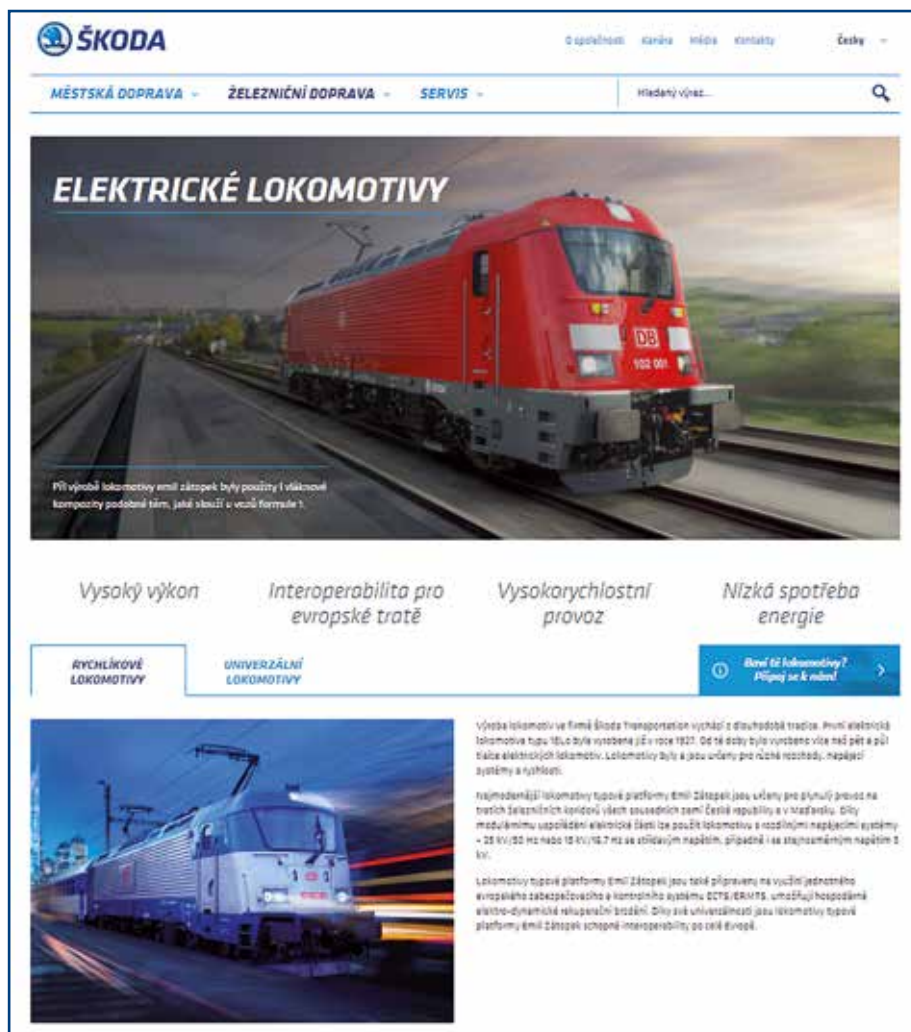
ŠKODA

O společnosti Kariéra Média Kontakty Česky

MĚSTSKÁ DOPRAVA ŽELEZNIČNÍ DOPRAVA SERVIS Hledaný výraz...

ELEKTRICKÉ LOKOMOTIVY

DB 102 001

Při výrobě lokomotivy Emil Zátopek byly použity i vláknové kompozity podobné těm, jaké slouží u vozů formule 1.

Vysoký výkon

Interoperabilita pro evropské tratě

Vysokorychlostní provoz

Nízká spotřeba energie

RYCHLÍKOVÉ LOKOMOTIVY

UNIVERZÁLNÍ LOKOMOTIVY

Baví tě lokomotivy? Připoj se k nám!

Výroba lokomotiv ve firmě Škoda Transportation vychází z dlouhodobé tradice. První elektrická lokomotiva typu 1ELo byla vyrobena již v roce 1927. Od té doby bylo vyrobeno více než pět a půl tisíce elektrických lokomotiv. Lokomotivy byly a jsou určeny pro různé rozchody, napájecí systémy a rychlosti.

Nejmodernější lokomotivy typové platformy Emil Zátopek jsou určeny pro plynulý provoz na tratích železničních koridorů všech sousedních zemí České republiky a v Maďarsku. Díky modulárnímu uspořádání elektrické části lze použít lokomotivu s rozdílnými napájecími systémy – 25 kV/50 Hz nebo 15 kV/16,7 Hz se střídavým napětím, případně i se stejnosměrným napětím 3 kV.

Lokomotivy typové platformy Emil Zátopek jsou také připraveny na využití jednotného evropského zabezpečovacího a kontrolního systému ECTS/ERMTS, umožňují hospodárné elektro-dynamické rekuperační brzdění. Díky své univerzálnosti jsou lokomotivy typové platformy Emil Zátopek schopné interoperability po celé Evropě.